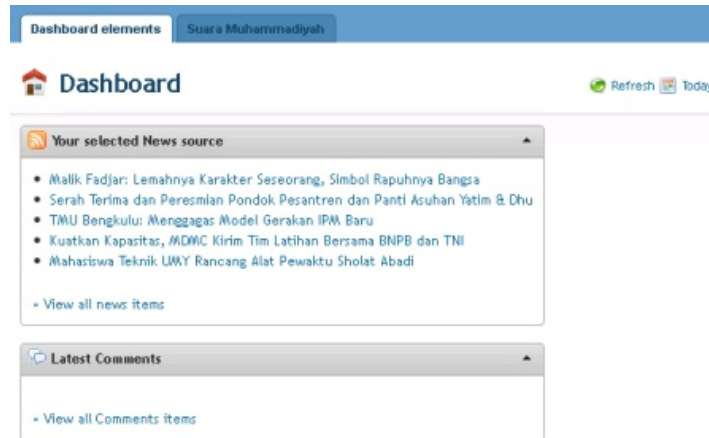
Dashboard elements
Suara Muhammadiyah

Dashboard

Refresh
Toda

Your selected News source

- Malik Fadjar: Lemahnya Karakter Seseorang, Simbol Rapuhnya Bangsa
- Serah Terima dan Peresmian Pondok Pesantren dan Panti Asuhan Yatim & Dhu
- TMU Bengkulu: Menggagas Model Gerakan IPM Baru
- Kuatkan Kapasitas, MDMC Kirim Tim Latihan Bersama BNPB dan TNI
- Mahasiswa Teknik UMY Rancang Alat Pewaktu Sholat Abadi

» View all news items

Latest Comments

» View all Comments items